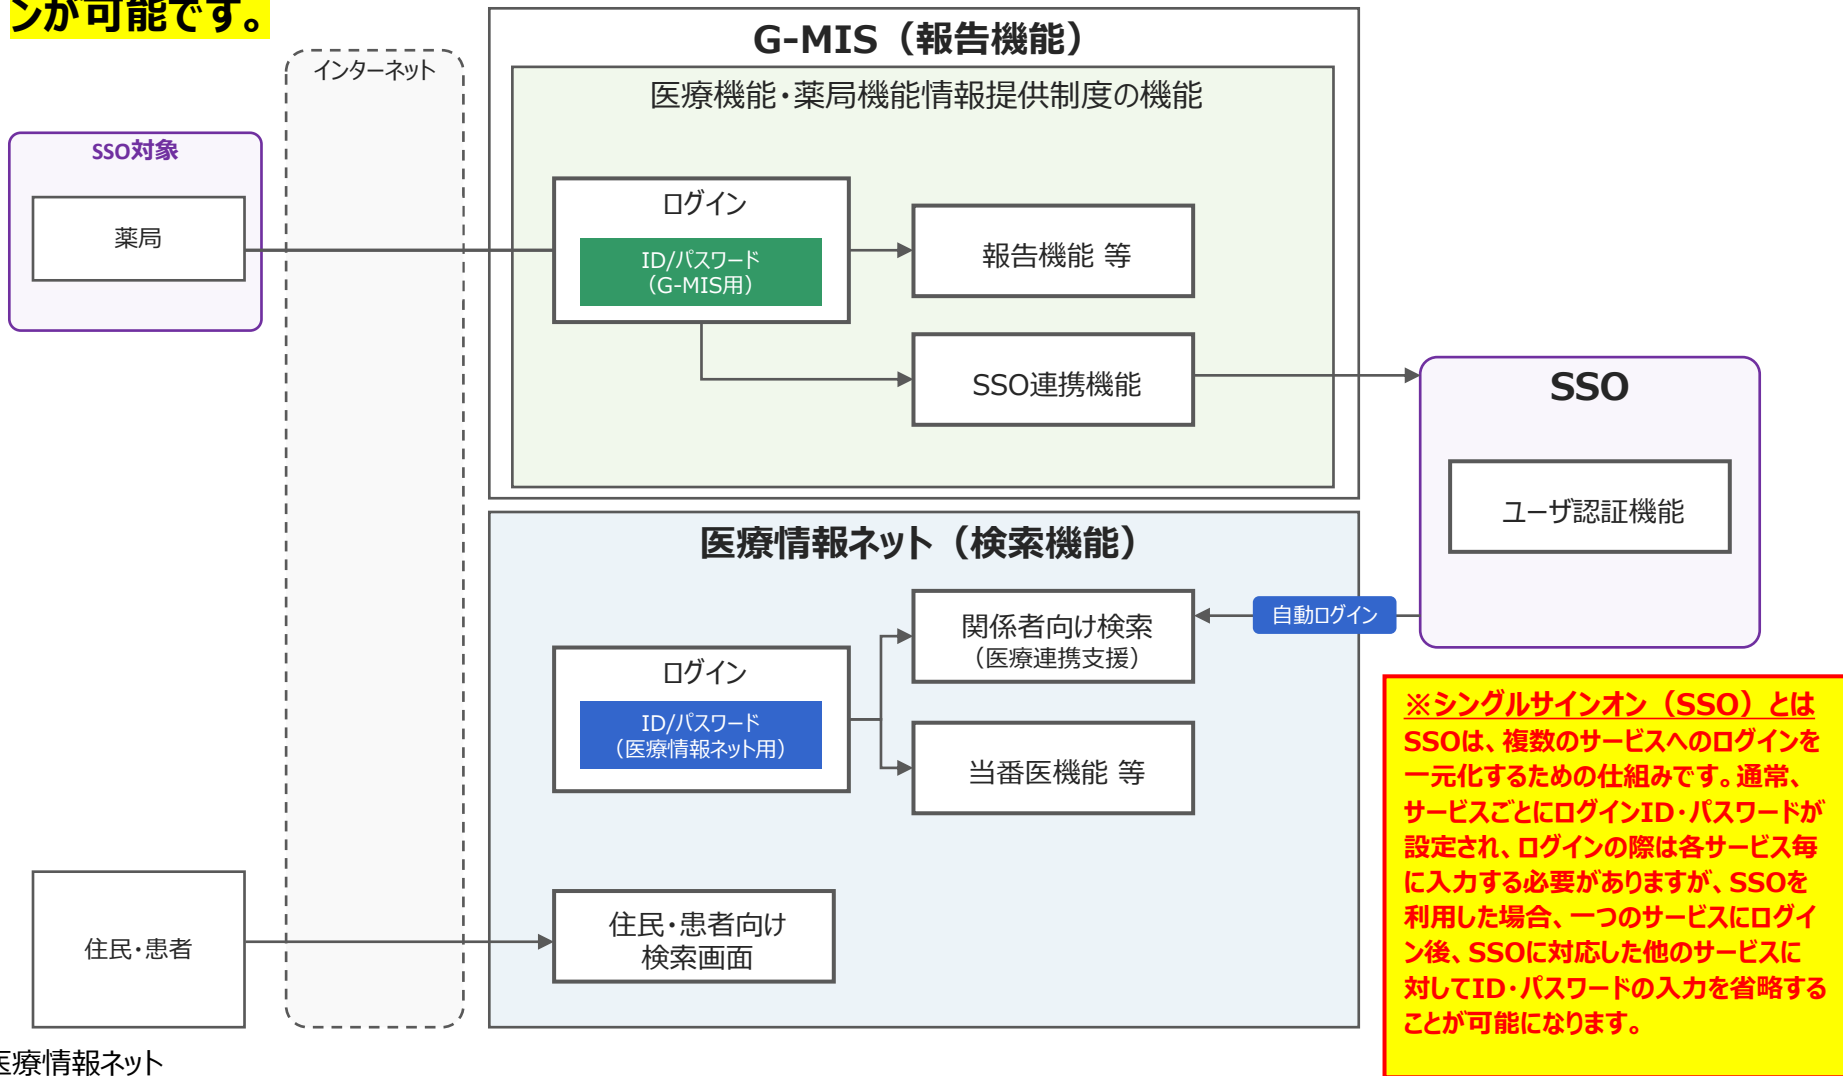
ンが可能です。

インターネット

SSO対象

薬局

G-MIS（報告機能）

医療機能・薬局機能情報提供制度の機能

ログイン

ID/パスワード
（G-MIS用）

報告機能 等

SSO連携機能

SSO

ユーザ認証機能

医療情報ネット（検索機能）

関係者向け検索
（医療連携支援）

自動ログイン

ログイン

ID/パスワード
（医療情報ネット用）

当番医機能 等

住民・患者

住民・患者向け
検索画面

※シングルサインオン（SSO）とは
SSOは、複数のサービスへのログインを一元化するための仕組みです。通常、サービスごとにログインID・パスワードが設定され、ログインの際は各サービス毎に入力する必要がありますが、SSOを利用した場合、一つのサービスにログイン後、SSOに対応した他のサービスに対してID・パスワードの入力を省略することが可能になります。

医療情報ネット